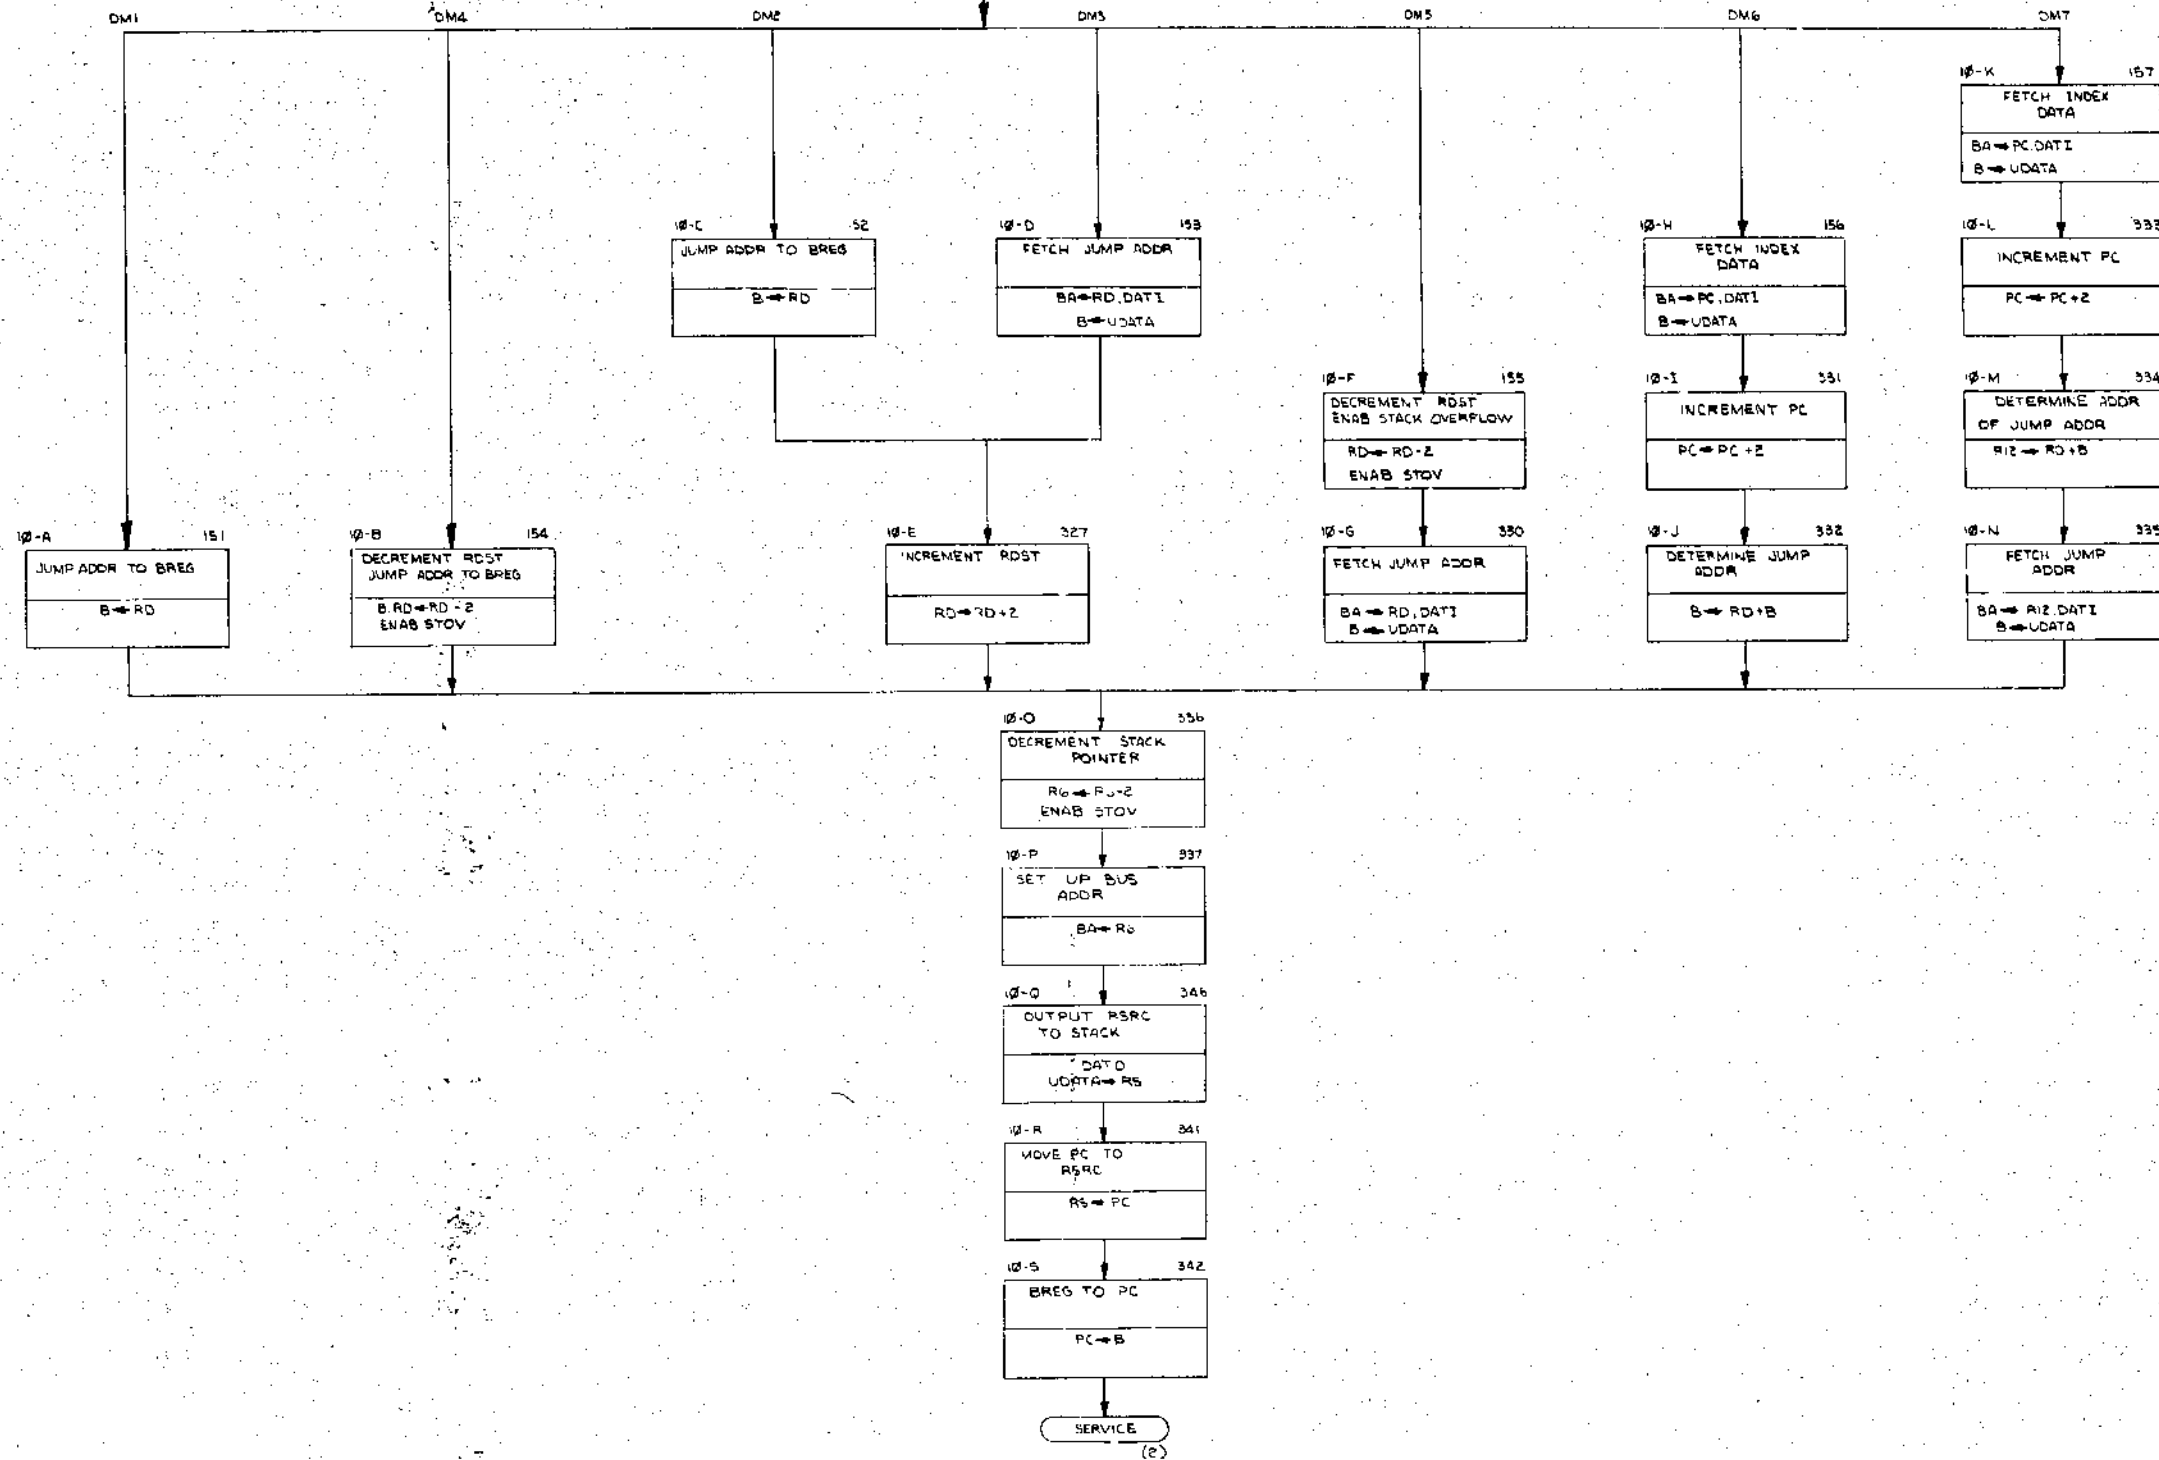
DM1 DM4 DM2 DM3 DM5 DM6 DM7

1Ø-K 157
FETCH INDEX DATA
BA ← PC.DATI
B ← UDATA

1Ø-C 52
JUMP ADDR TO BREG
B ← RD

1Ø-D 153
FETCH JUMP ADDR
BA ← RD.DATI
B ← UDATA

1Ø-H 156
FETCH INDEX DATA
BA ← PC.DATI
B ← UDATA

1Ø-L 333
INCREMENT PC
PC ← PC+2

1Ø-F 155
DECREMENT RDST
ENAB STACK OVERFLOW
RD ← RD-2
ENAB STOV

1Ø-I 331
INCREMENT PC
PC ← PC+2

1Ø-M 334
DETERMINE ADDR OF JUMP ADDR
R12 ← RD+B

1Ø-A 151
JUMP ADDR TO BREG
B ← RD

1Ø-B 154
DECREMENT RDST
JUMP ADDR TO BREG
B.RD ← RD-2
ENAB STOV

1Ø-E 327
INCREMENT RDST
RD ← RD+2

1Ø-G 330
FETCH JUMP ADDR
BA ← RD.DATI
B ← UDATA

1Ø-J 332
DETERMINE JUMP ADDR
B ← RD+B

1Ø-N 335
FETCH JUMP ADDR
BA ← R12.DATI
B ← UDATA

1Ø-O 336
DECREMENT STACK POINTER
R6 ← R6-2
ENAB STOV

1Ø-P 337
SET UP BUS ADDR
BA ← R6

1Ø-Q 346
OUTPUT RSRC TO STACK
DATO
UDATA ← RS

1Ø-R 341
MOVE PC TO RSRC
RS ← PC

1Ø-S 342
BREG TO PC
PC ← B

SERVICE
(2)